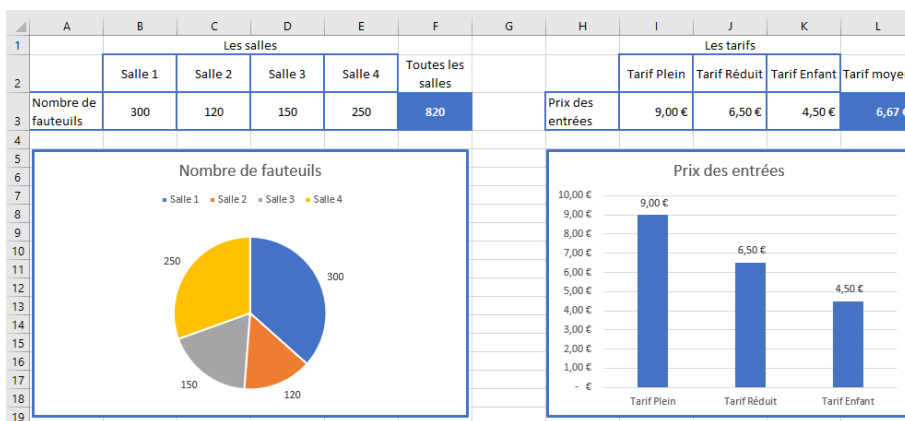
| | A | B | C | D | E | F | G | H | I | J | K | L |
|---|---|---|---|---|---|---|---|---|---|---|---|---|
| 1 | | Les salles | | | | | | | Les tarifs | | | |
| 2 | | Salle 1 | Salle 2 | Salle 3 | Salle 4 | Toutes les salles | | | Tarif Plein | Tarif Réduit | Tarif Enfant | Tarif moye |
| 3 | Nombre de fauteuils | 300 | 120 | 150 | 250 | 820 | | Prix des entrées | 9,00 € | 6,50 € | 4,50 € | 6,67 |
| 4 | | | | | | | | | | | | |

Nombre de fauteuils

Salle 1 Salle 2 Salle 3 Salle 4

250 300 150 120

Prix des entrées

10,00 €
9,00 €
8,00 €
7,00 €
6,00 €
5,00 €
4,00 €
3,00 €
2,00 €
1,00 €
- €

9,00 € 6,50 € 4,50 €

Tarif Plein Tarif Réduit Tarif Enfant

5 6 7 8 9 10 11 12 13 14 15 16 17 18 19